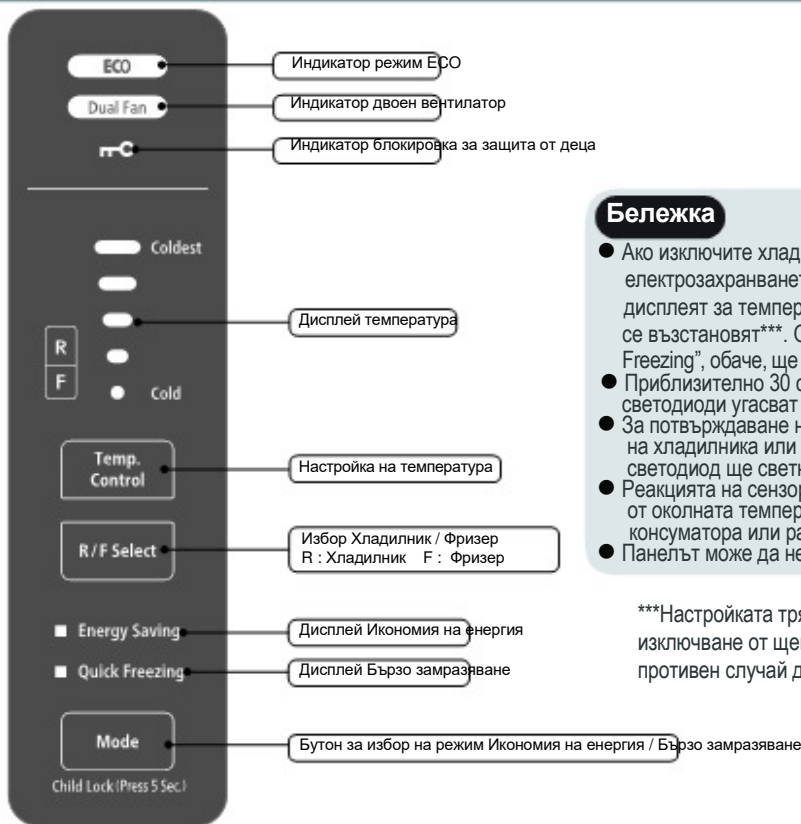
ECO
Индикатор режим ECO

Dual Fan
Индикатор двоен вентилатор

Индикатор блокировка за защита от деца

Coldest

R
F

Cold

Дисплей температура

Temp. Control
Настройка на температурата

R/F Select
Избор Хладилник / Фризер
R : Хладилник F : Фризер

Energy Saving
Дисплей Икономия на енергия

Quick Freezing
Дисплей Бързо замразяване

Mode
Child Lock (Press 5 Sec.)
Бутон за избор на режим Икономия на енергия / Бързо замразяване

Бележка

Ако изключите хлад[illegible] електрозахранванет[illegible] дисплеят за темпер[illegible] се възстановят***. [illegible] Freezing", обаче, ще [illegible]

Приблизително 30 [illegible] светодиоди угасват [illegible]

За потвърждаване н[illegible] на хладилника или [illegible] светодиод ще светн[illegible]

Реакцията на сензор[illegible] от околната темпер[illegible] консуматора или ра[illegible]

Панелът може да не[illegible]

***Настройката тря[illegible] изключване от щеп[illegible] противен случай д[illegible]